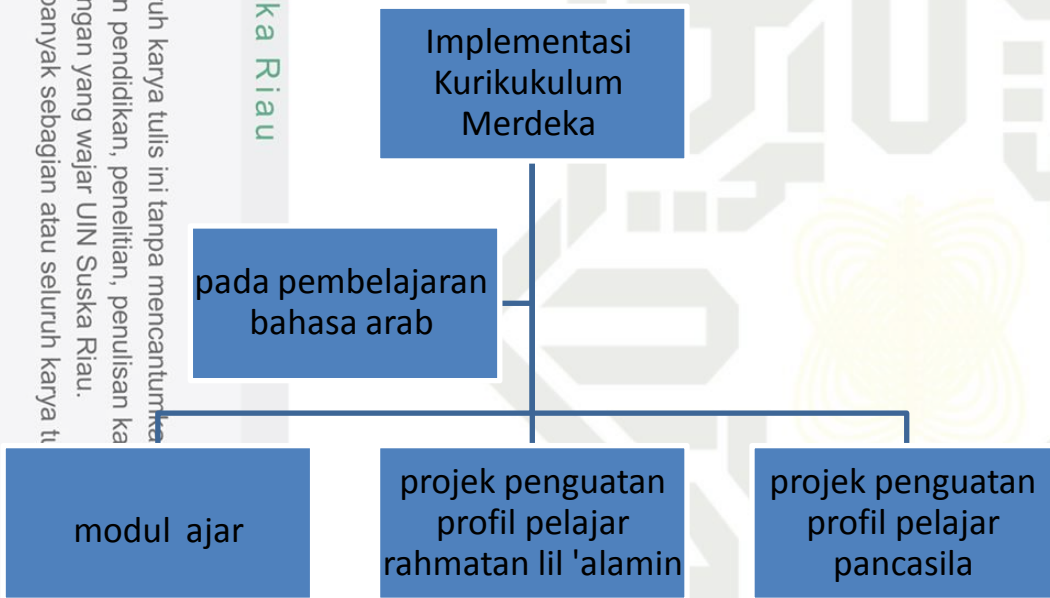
Implementasi Kurikukulum Merdeka

pada pembelajaran bahasa arab

modul ajar

projek penguatan profil pelajar rahmatan lil 'alamin

projek penguatan profil pelajar pancasila

ka Riau

uh karya tulis ini tanpa mencantumka
n pendidikan, penelitian, penulisan ka
ngan yang wajar UIN Suska Riau.
banyak sebagian atau seluruh karya tu